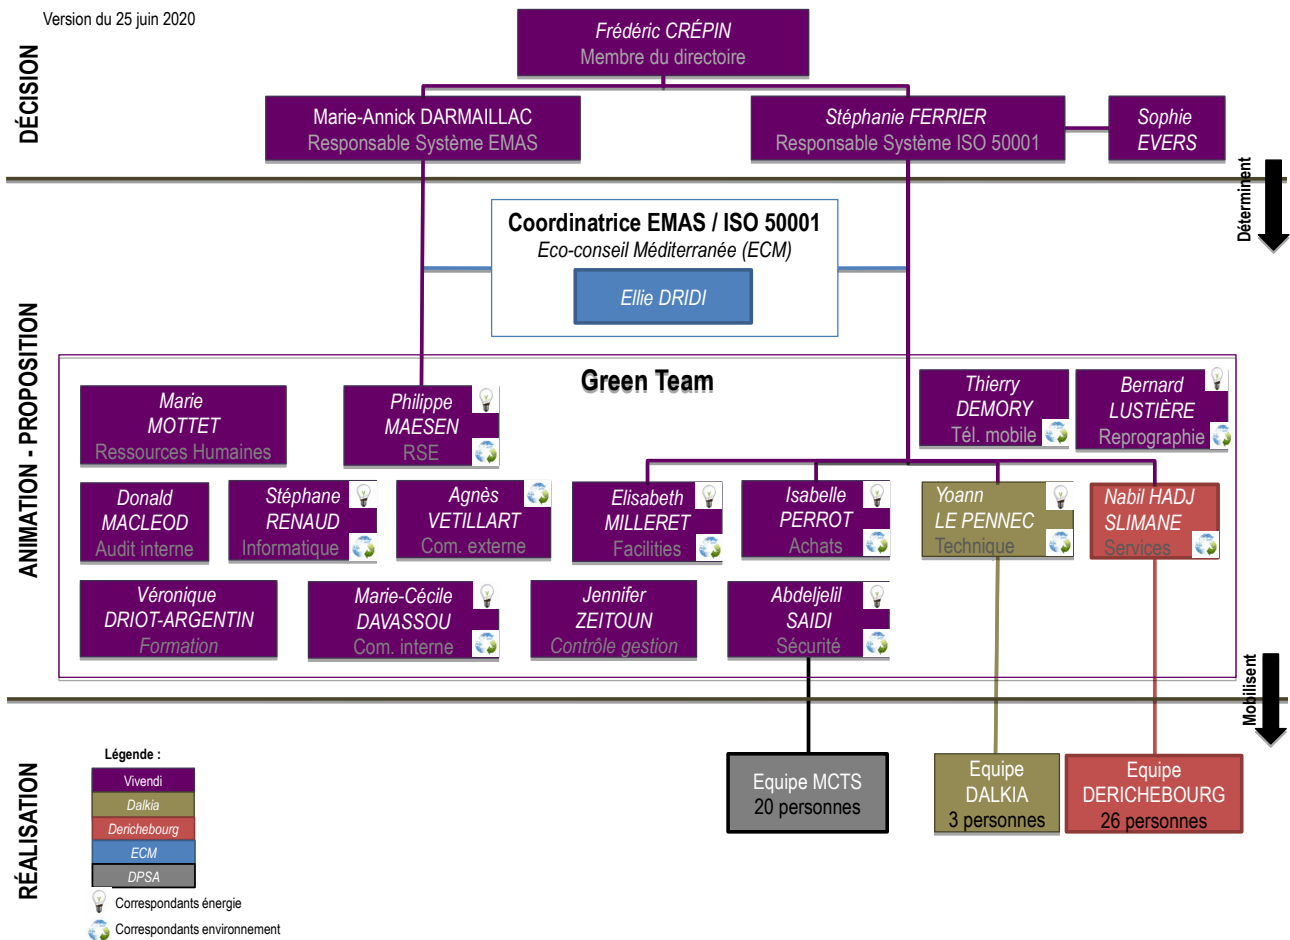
Version du 25 juin 2020

DÉCISION

Frédéric CRÉPIN
Membre du directoire

Marie-Annick DARMAILLAC
Responsable Système EMAS

Stéphanie FERRIER
Responsable Système ISO 50001

Sophie
EVERS

Déterminent

Coordinatrice EMAS / ISO 50001
Eco-conseil Méditerranée (ECM)

Ellie DRIDI

ANIMATION - PROPOSITION

Green Team

Marie
MOTTET
Ressources Humaines

Philippe
MAESEN
RSE

Thierry
DEMORY
Tél. mobile

Bernard
LUSTIÈRE
Reprographie

Donald
MACLEOD
Audit interne

Stéphane
RENAUD
Informatique

Agnès
VETILLART
Com. externe

Elisabeth
MILLERET
Facilities

Isabelle
PERROT
Achats

Yoann
LE PENNEC
Technique

Nabil HADJ
SLIMANE
Services

Véronique
DRIOT-ARGENTIN
Formation

Marie-Cécile
DAVASSOU
Com. interne

Jennifer
ZEITOUN
Contrôle gestion

Abdeljelil
SAIDI
Sécurité

Mobilisent

RÉALISATION

Légende :
Vivendi
Dalkia
Derichebourg
ECM
DPSA
Correspondants énergie
Correspondants environnement

Equipe MCTS
20 personnes

Equipe
DALKIA
3 personnes

Equipe
DERICHEBOURG
26 personnes